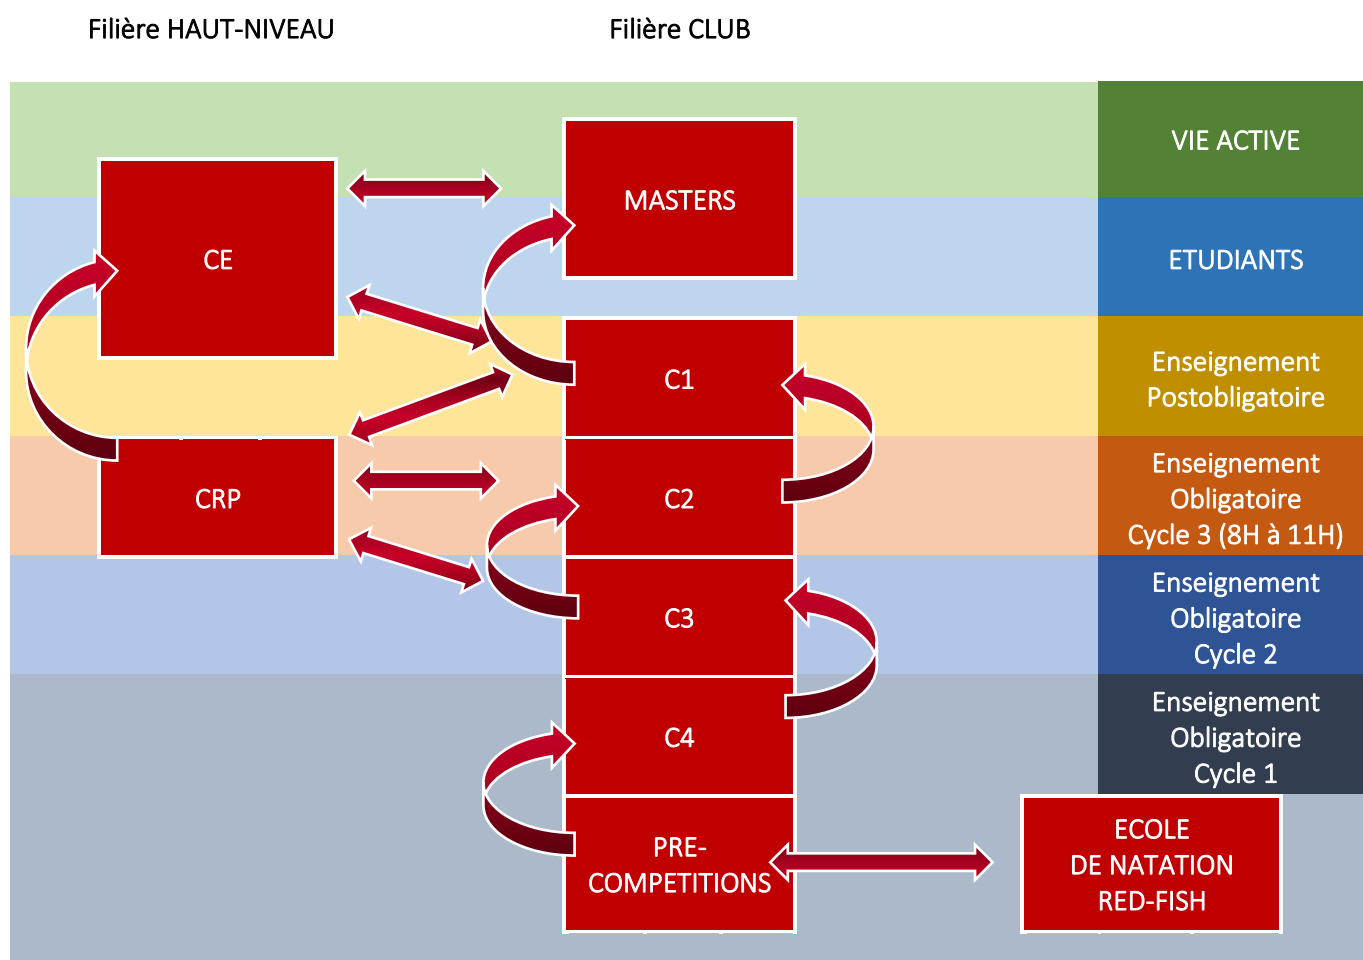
Filière HAUT-NIVEAU

Filière CLUB

VIE ACTIVE

MASTERS

CE

ETUDIANTS

C1

Enseignement Postobligatoire

CRP

C2

Enseignement Obligatoire Cycle 3 (8H à 11H)

C3

Enseignement Obligatoire Cycle 2

C4

Enseignement Obligatoire Cycle 1

PRE-COMPETITIONS

ECOLE DE NATATION RED-FISH